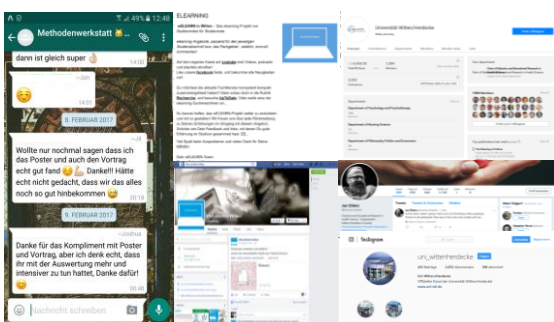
49% 12:48

Methodenwerkstatt

dann ist gleich super

14:00

8. FEBRUAR 2017

Wollte nur nochmal sagen dass ich das Poster und auch den Vortrag echt gut fand Dankeǃ! Hätte echt nicht gedacht, dass wir das alles noch so gut hinbekommen

20:19

9. FEBRUAR 2017

~Joshua

Danke für das Kompliment mit Poster und Vortrag, aber ich denk echt, dass ihr mit der Auswertung mehr und intensiver zu tun hattet, Danke dafür!

08:48

Nachricht schreiben

ELEARNING

Universität Witten/Herdecke

Instagram

uni_wittenherdecke